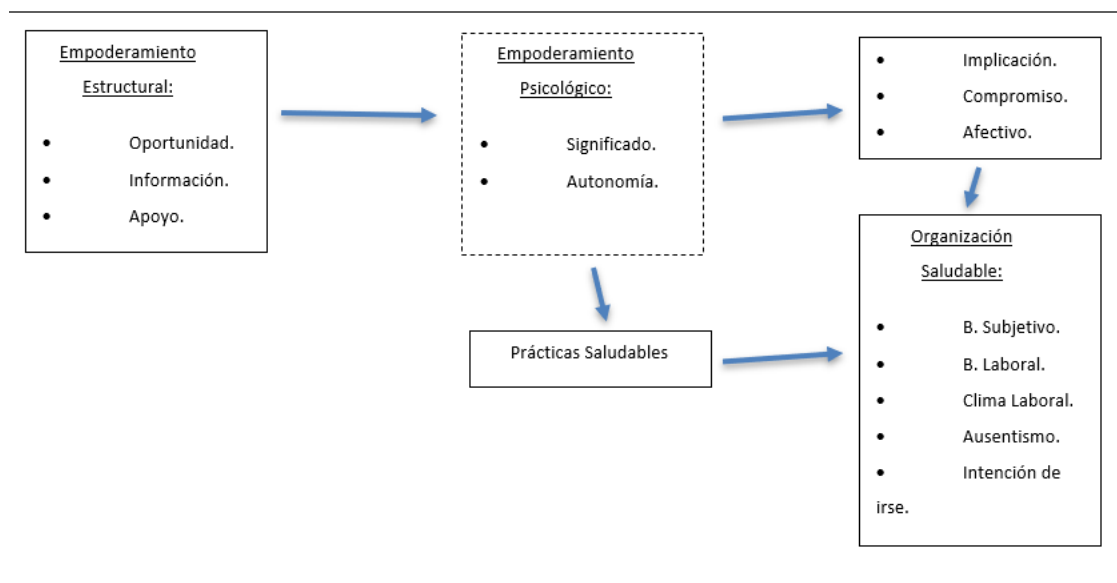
Empoderamiento Estructural:

- Oportunidad.
- Información.
- Apoyo.

Empoderamiento Psicológico:

- Significado.
- Autonomía.

- Implicación.
- Compromiso.
- Afectivo.

Prácticas Saludables

Organización Saludable:

- B. Subjetivo.
- B. Laboral.
- Clima Laboral.
- Ausentismo.
- Intención de irse.